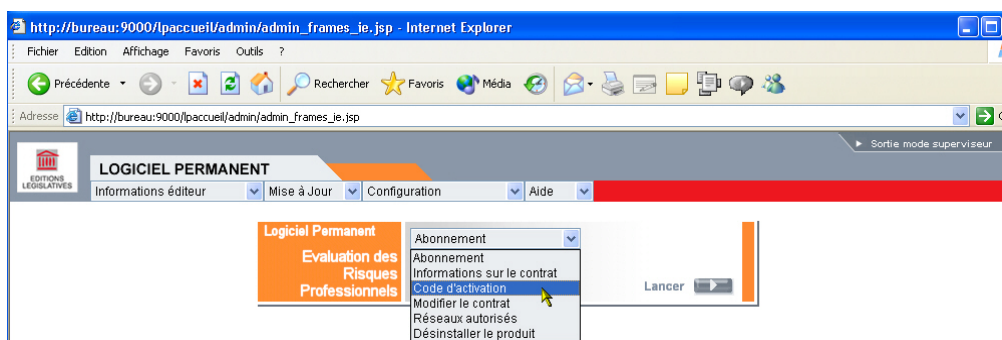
http://bureau:9000/lpaccueil/admin/admin_frames_ie.jsp - Internet Explorer

Fichier Edition Affichage Favoris Outils ?

Précédente Rechercher Favoris Média

Adresse http://bureau:9000/lpaccueil/admin/admin_frames_ie.jsp

Sortie mode superviseur

EDITIONS LEGISLATIVES

LOGICIEL PERMANENT

Informations éditeur Mise à Jour Configuration Aide

Logiciel Permanent

Evaluation des Risques Professionnels

Abonnement

Abonnement
Informations sur le contrat
Code d'activation
Modifier le contrat
Réseaux autorisés
Désinstaller le produit

Lancer